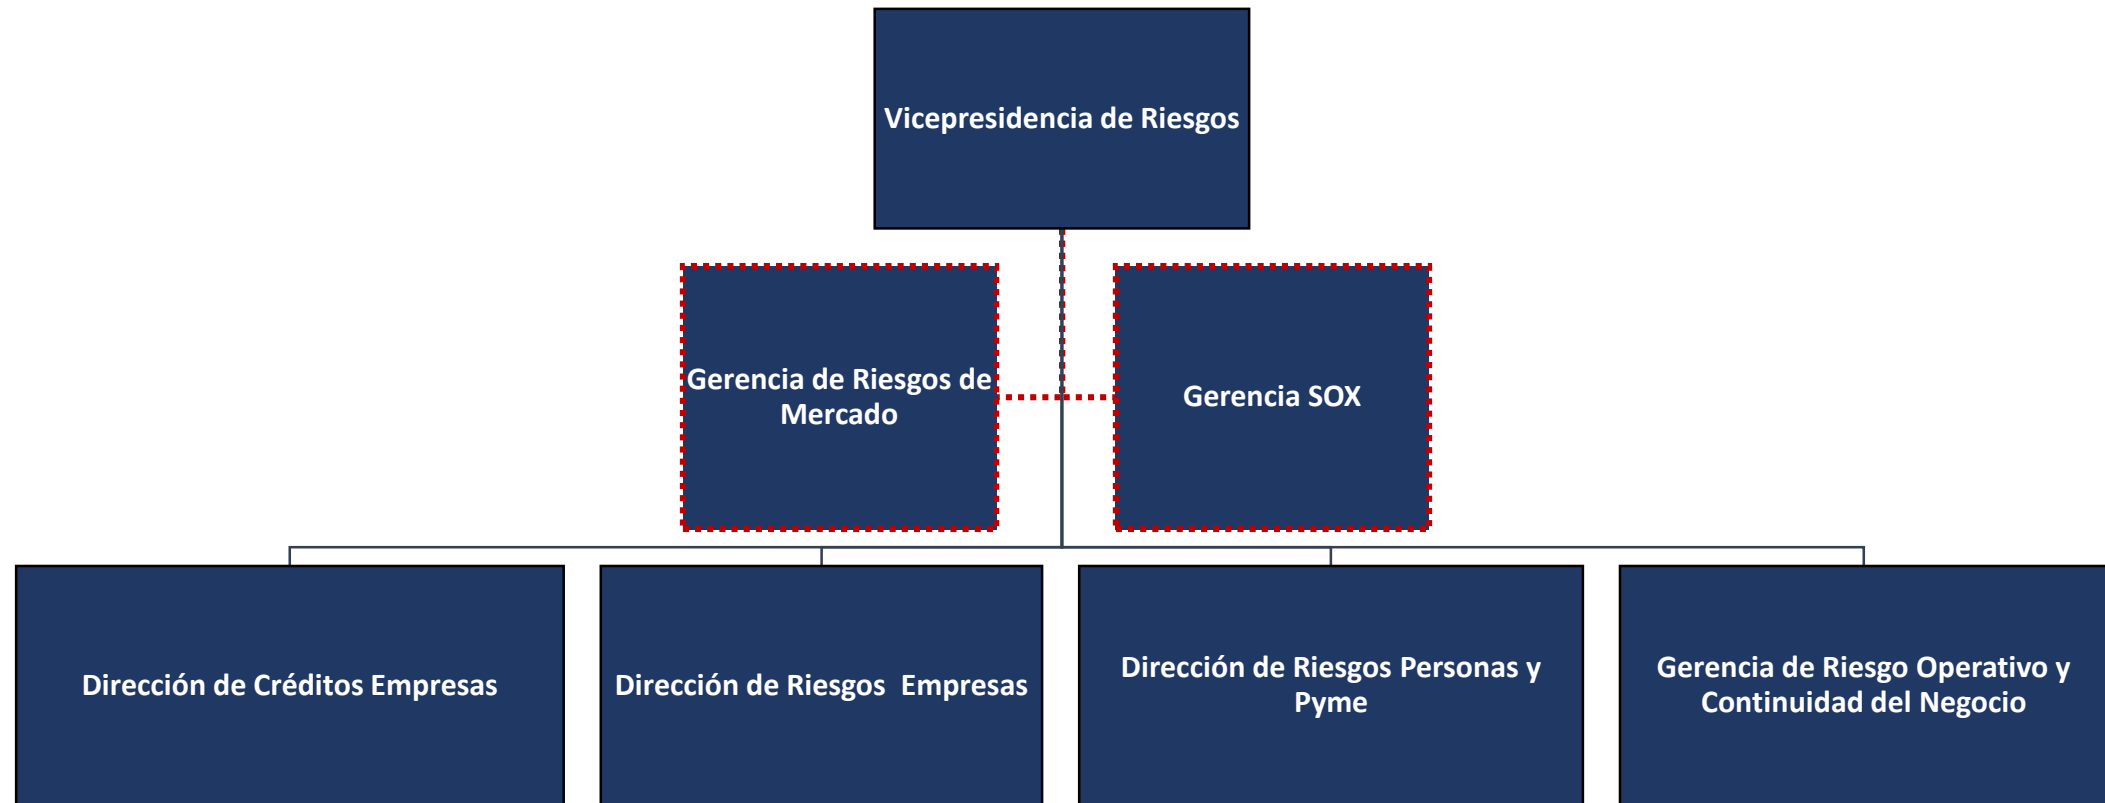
Vicepresidencia de Riesgos

Gerencia de Riesgos de Mercado

Gerencia SOX

Dirección de Créditos Empresas

Dirección de Riesgos Empresas

Dirección de Riesgos Personas y Pyme

Gerencia de Riesgo Operativo y Continuidad del Negocio